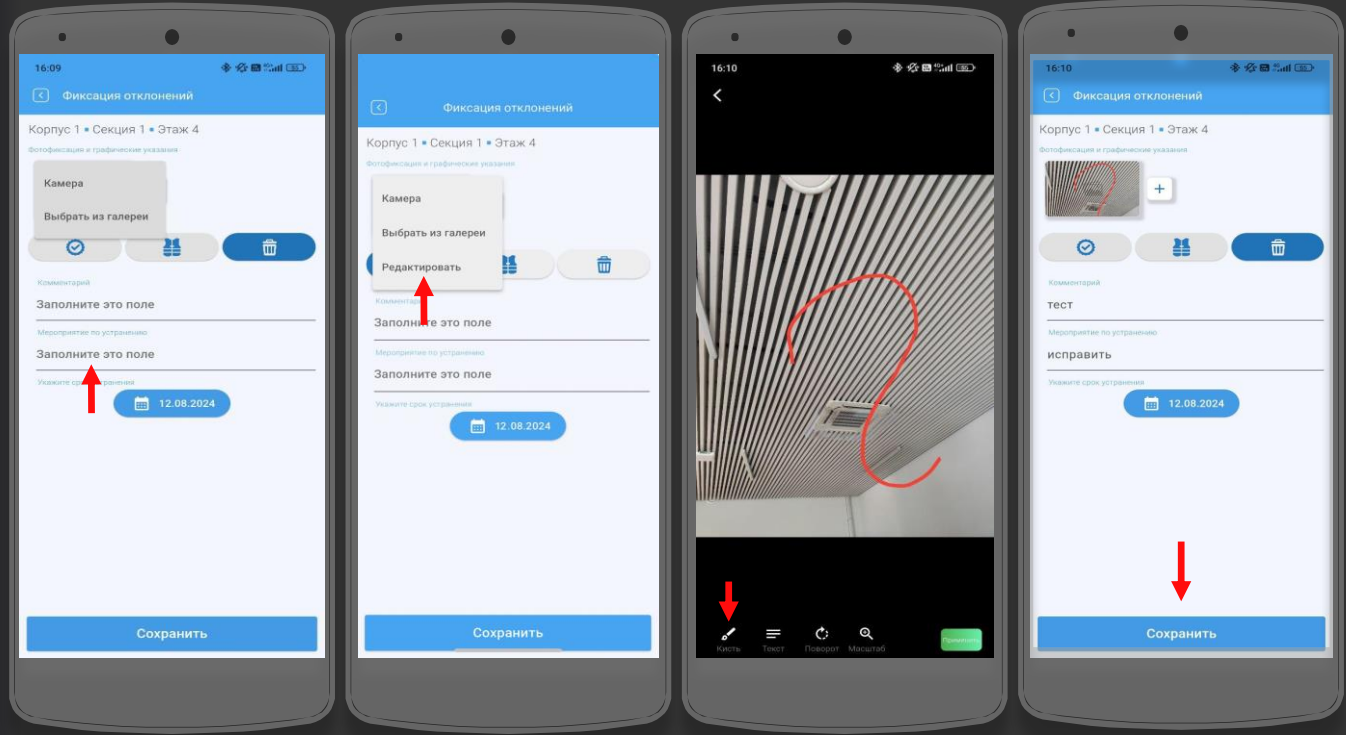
16:09

Фиксация отклонений

Корпус 1 • Секция 1 • Этаж 4

Фотофиксация и графические указания

Камера

Выбрать из галереи

Комментарий

Заполните это поле

Мероприятие по устранению

Заполните это поле

Укажите срок устранения

12.08.2024

Сохранить

Фиксация отклонений

Корпус 1 • Секция 1 • Этаж 4

Фотофиксация и графические указания

Камера

Выбрать из галереи

Редактировать

Комментарий

Заполните это поле

Мероприятие по устранению

Заполните это поле

Укажите срок устранения

12.08.2024

Сохранить

16:10

Кисть

Текст

Поворот

Масштаб

Применить

16:10

Фиксация отклонений

Корпус 1 • Секция 1 • Этаж 4

Фотофиксация и графические указания

+

Комментарий

тест

Мероприятие по устранению

исправить

Укажите срок устранения

12.08.2024

Сохранить